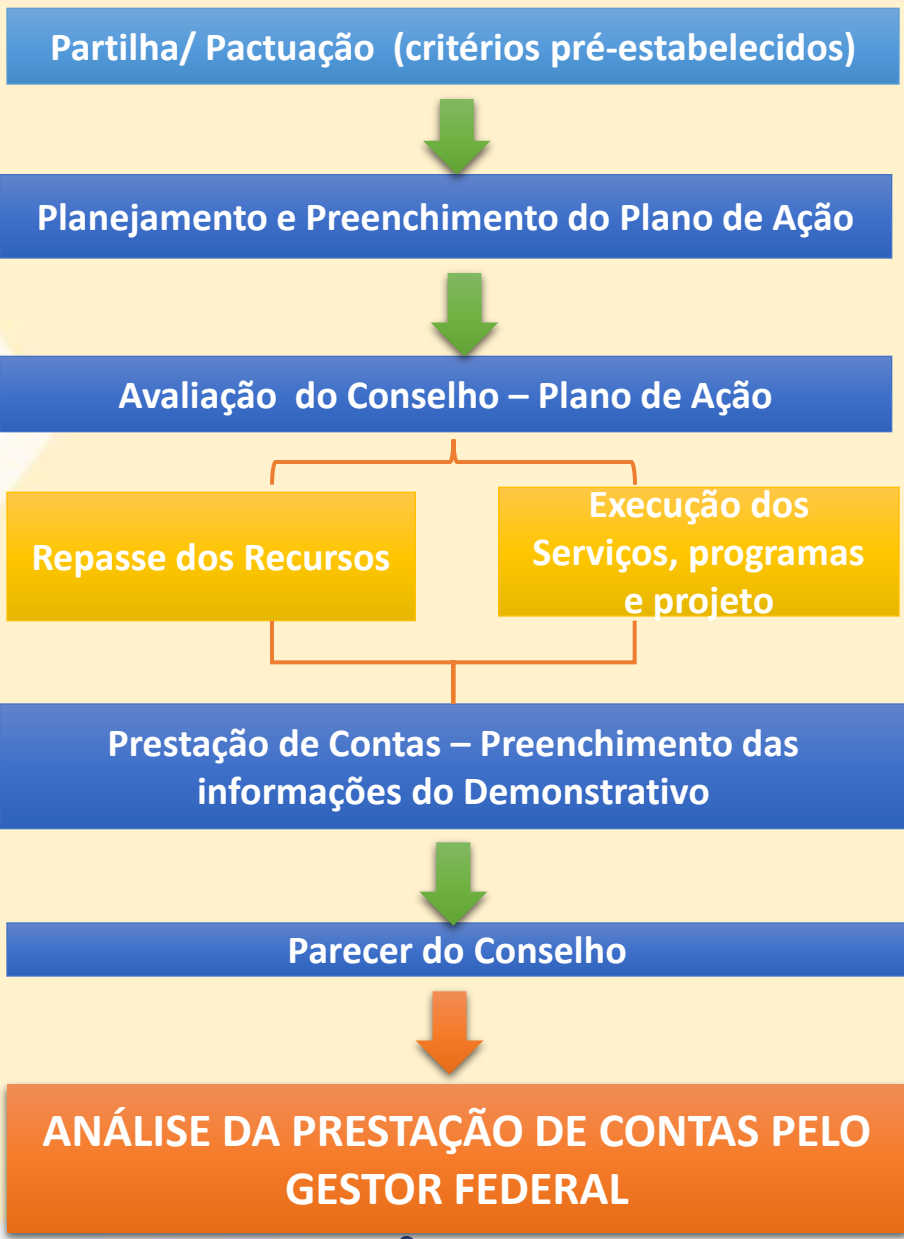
Partilha/ Pactuação (critérios pré-estabelecidos)

Planejamento e Preenchimento do Plano de Ação

Avaliação do Conselho – Plano de Ação

Repasse dos Recursos

Execução dos Serviços, programas e projeto

Prestação de Contas – Preenchimento das informações do Demonstrativo

Parecer do Conselho

ANÁLISE DA PRESTAÇÃO DE CONTAS PELO GESTOR FEDERAL